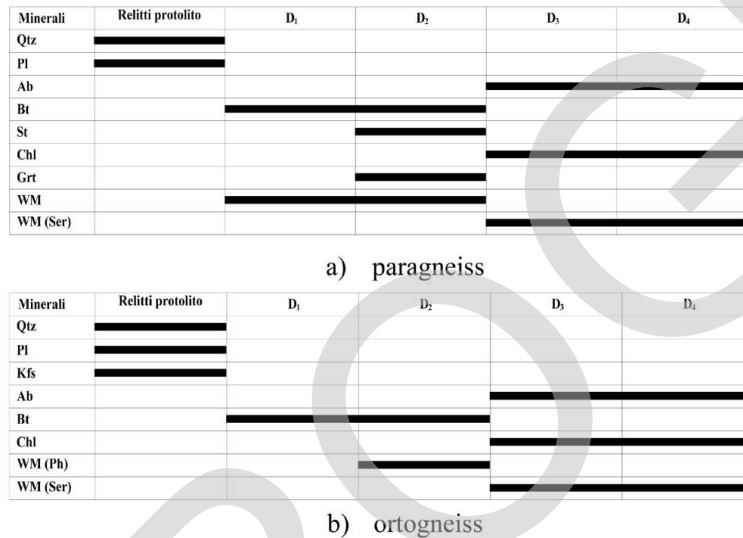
| Minerali | Relitti protolito | $D_1$ | $D_2$ | $D_3$ | $D_4$ |
|---|---|---|---|---|---|
| Qtz | | | | | |
| Pl | | | | | |
| Ab | | | | | |
| Bt | | | | | |
| St | | | | | |
| Chl | | | | | |
| Grt | | | | | |
| WM | | | | | |
| WM (Ser) | | | | | |

a) paragneiss

| Minerali | Relitti protolito | $D_1$ | $D_2$ | $D_3$ | $D_4$ |
|---|---|---|---|---|---|
| Qtz | | | | | |
| Pl | | | | | |
| Kfs | | | | | |
| Ab | | | | | |
| Bt | | | | | |
| Chl | | | | | |
| WM (Ph) | | | | | |
| WM (Ser) | | | | | |

b) ortogneiss